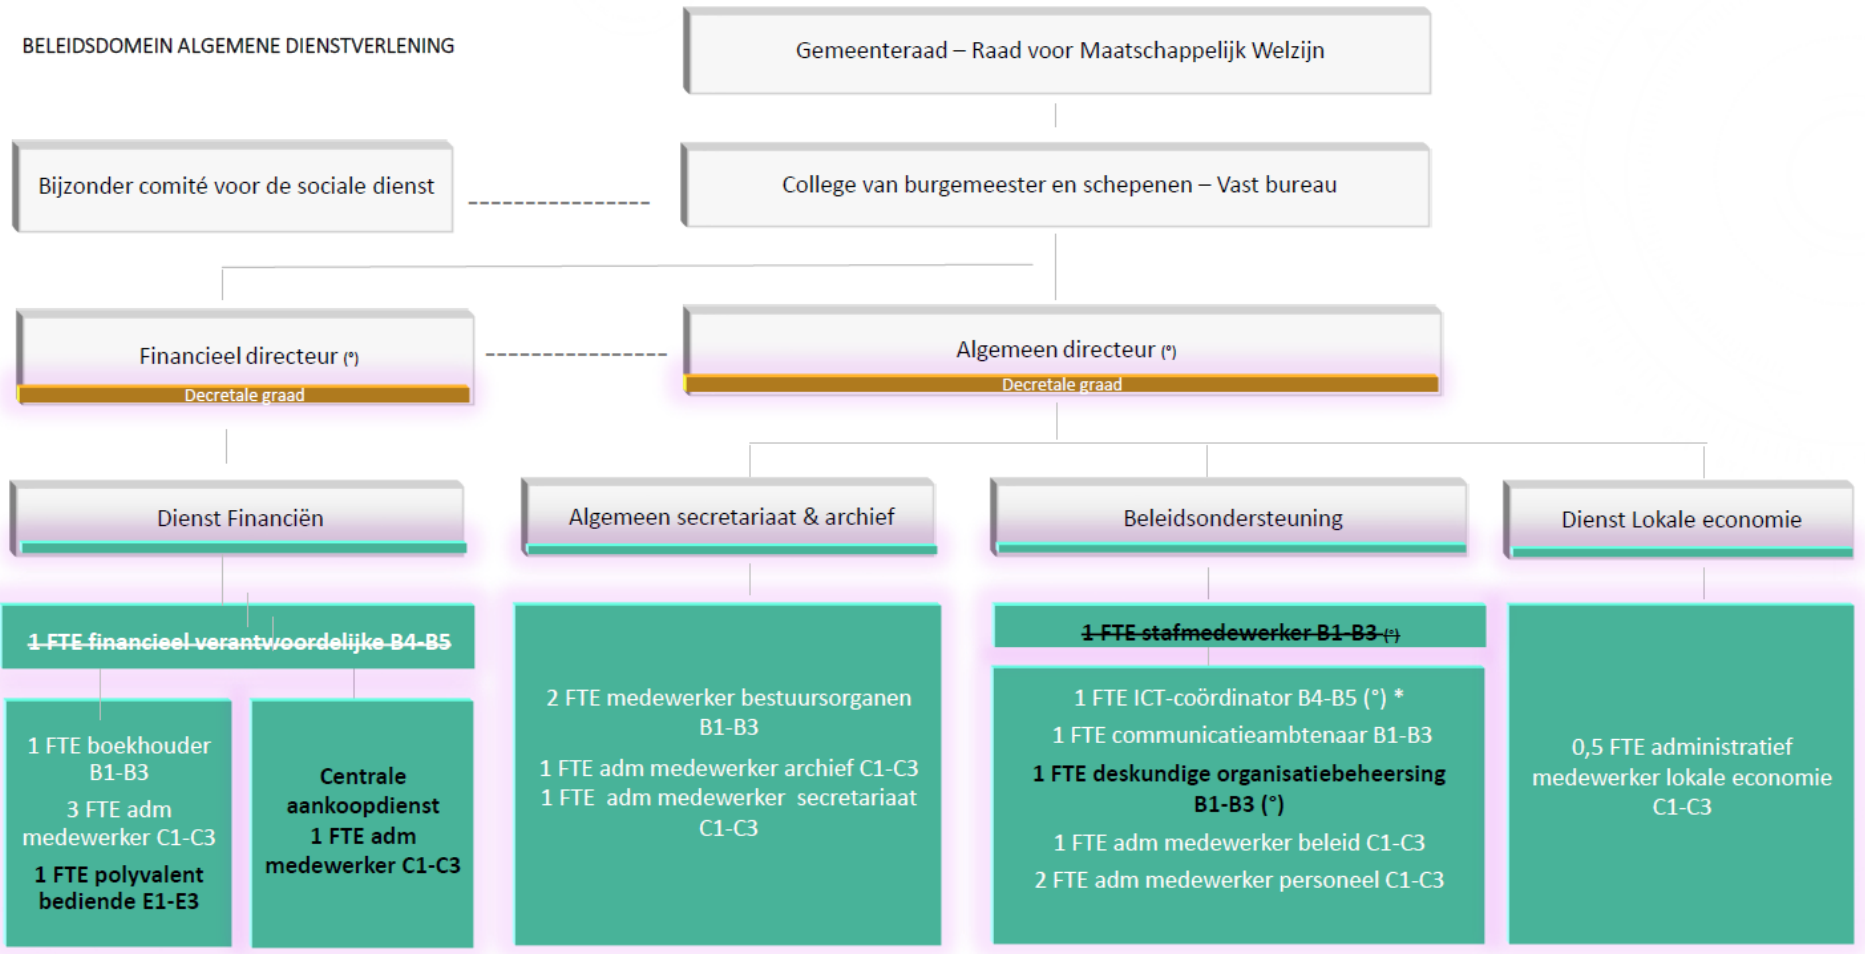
BELEIDSDOMEIN ALGEMENE DIENSTVERLENING

Gemeenteraad – Raad voor Maatschappelijk Welzijn

Bijzonder comité voor de sociale dienst

College van burgemeester en schepenen – Vast bureau

Financieel directeur (°)
Decretale graad

Algemeen directeur (°)
Decretale graad

Dienst Financiën

Algemeen secretariaat & archief

Beleidsondersteuning

Dienst Lokale economie

~~1 FTE financieel verantwoordelijke B4-B5~~

1 FTE boekhouder B1-B3
3 FTE adm medewerker C1-C3
1 FTE polyvalent bediende E1-E3

Centrale aankoopdienst
1 FTE adm medewerker C1-C3

2 FTE medewerker bestuursorganen B1-B3
1 FTE adm medewerker archief C1-C3
1 FTE adm medewerker secretariaat C1-C3

~~1 FTE stafmedewerker B1-B3 (°)~~

1 FTE ICT-coördinator B4-B5 (°) *
1 FTE communicatieambtenaar B1-B3
1 FTE deskundige organisatiebeheersing B1-B3 (°)
1 FTE adm medewerker beleid C1-C3
2 FTE adm medewerker personeel C1-C3

0,5 FTE administratief medewerker lokale economie C1-C3